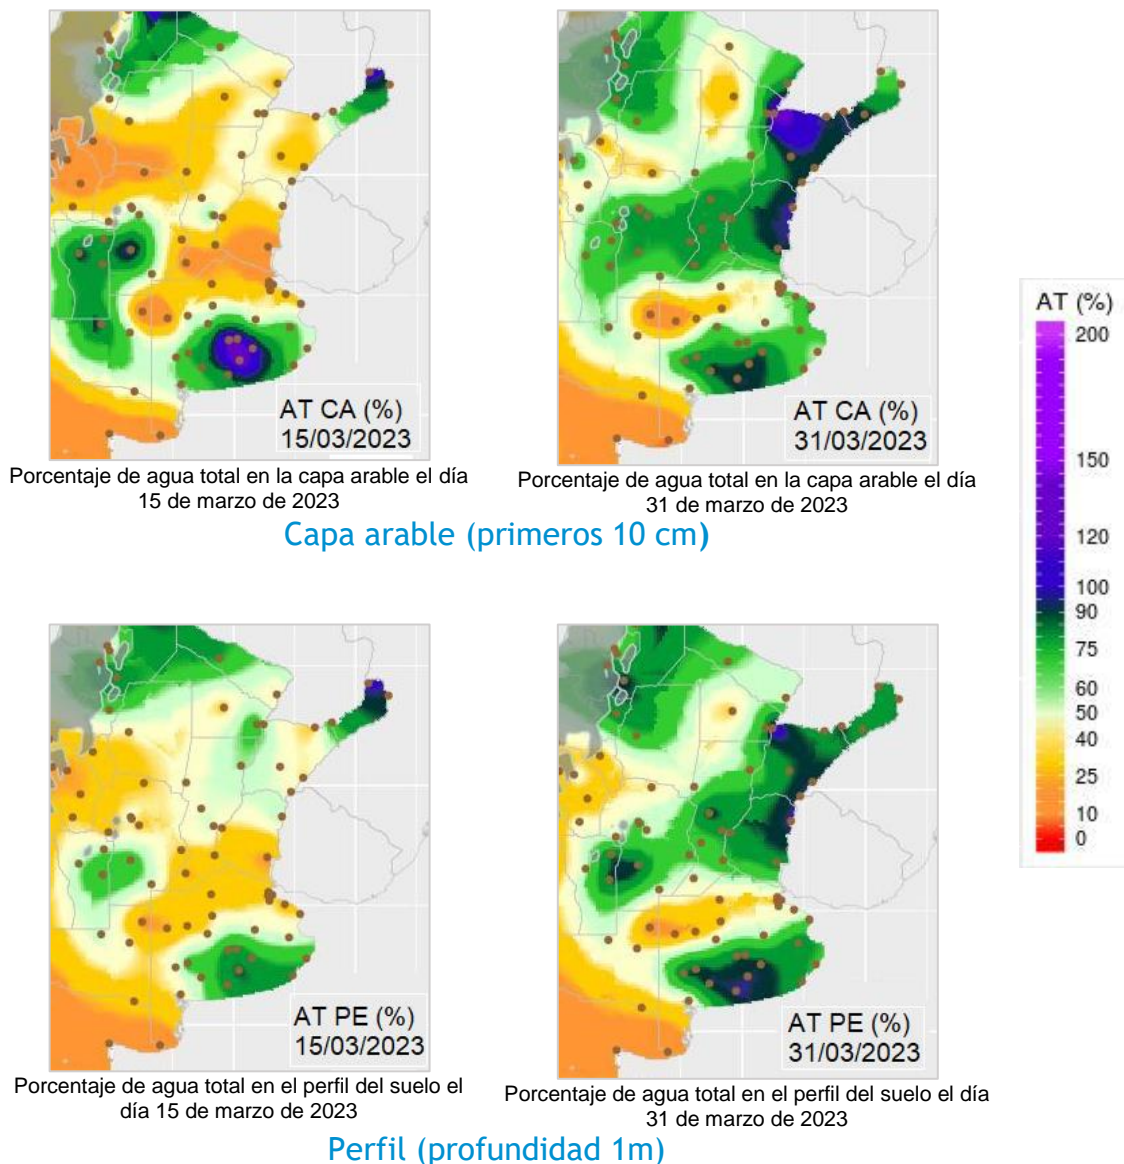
AT CA (%)
15/03/2023

Porcentaje de agua total en la capa arable el día 15 de marzo de 2023

AT CA (%)
31/03/2023

Porcentaje de agua total en la capa arable el día 31 de marzo de 2023

Capa arable (primeros 10 cm)

AT (%)
200
150
120
100
90
75
60
50
40
25
10
0

AT PE (%)
15/03/2023

Porcentaje de agua total en el perfil del suelo el día 15 de marzo de 2023

AT PE (%)
31/03/2023

Porcentaje de agua total en el perfil del suelo el día 31 de marzo de 2023

Perfil (profundidad 1m)